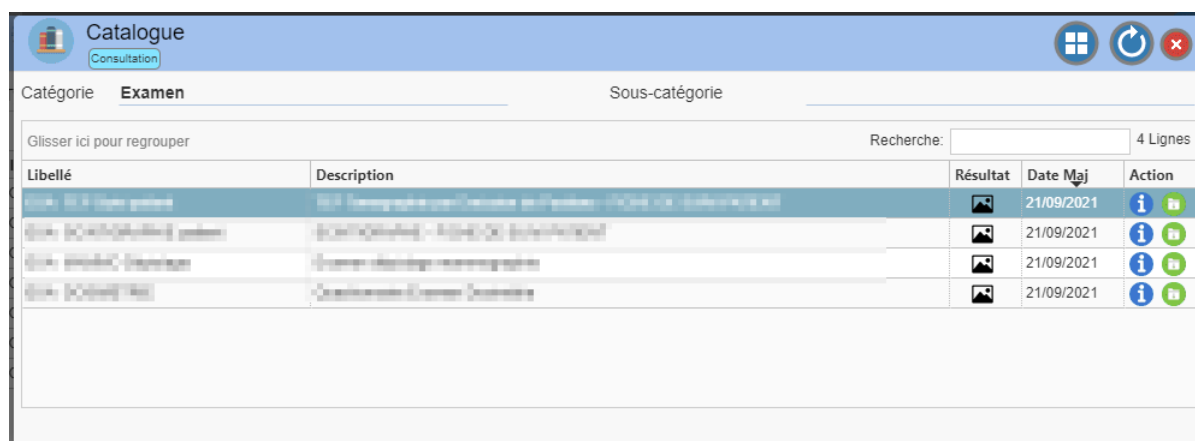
Catalogue
Consultation

Catégorie Examen

Sous-catégorie

Glisser ici pour regrouper

Recherche:

4 Lignes

| Libellé | Description | Résultat | Date Maj | Action |
|---|---|---|---|---|
| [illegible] | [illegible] | | 21/09/2021 | |
| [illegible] | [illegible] | | 21/09/2021 | |
| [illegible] | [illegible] | | 21/09/2021 | |
| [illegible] | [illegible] | | 21/09/2021 | |